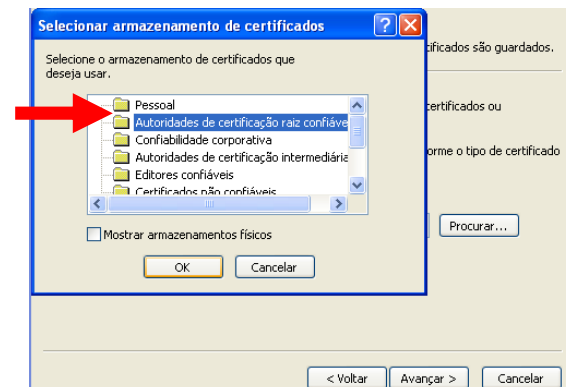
Selecionar armazenamento de certificados

Selecione o armazenamento de certificados que deseja usar.

Pessoal
Autoridades de certificação raiz confiáve
Confiabilidade corporativa
Autoridades de certificação intermediária
Editores confiáveis
Certificados não confiáveis

Mostrar armazenamentos físicos

OK
Cancelar

ficados são guardados.

certificados ou

orme o tipo de certificado

Procurar...

< Voltar
Avançar >
Cancelar